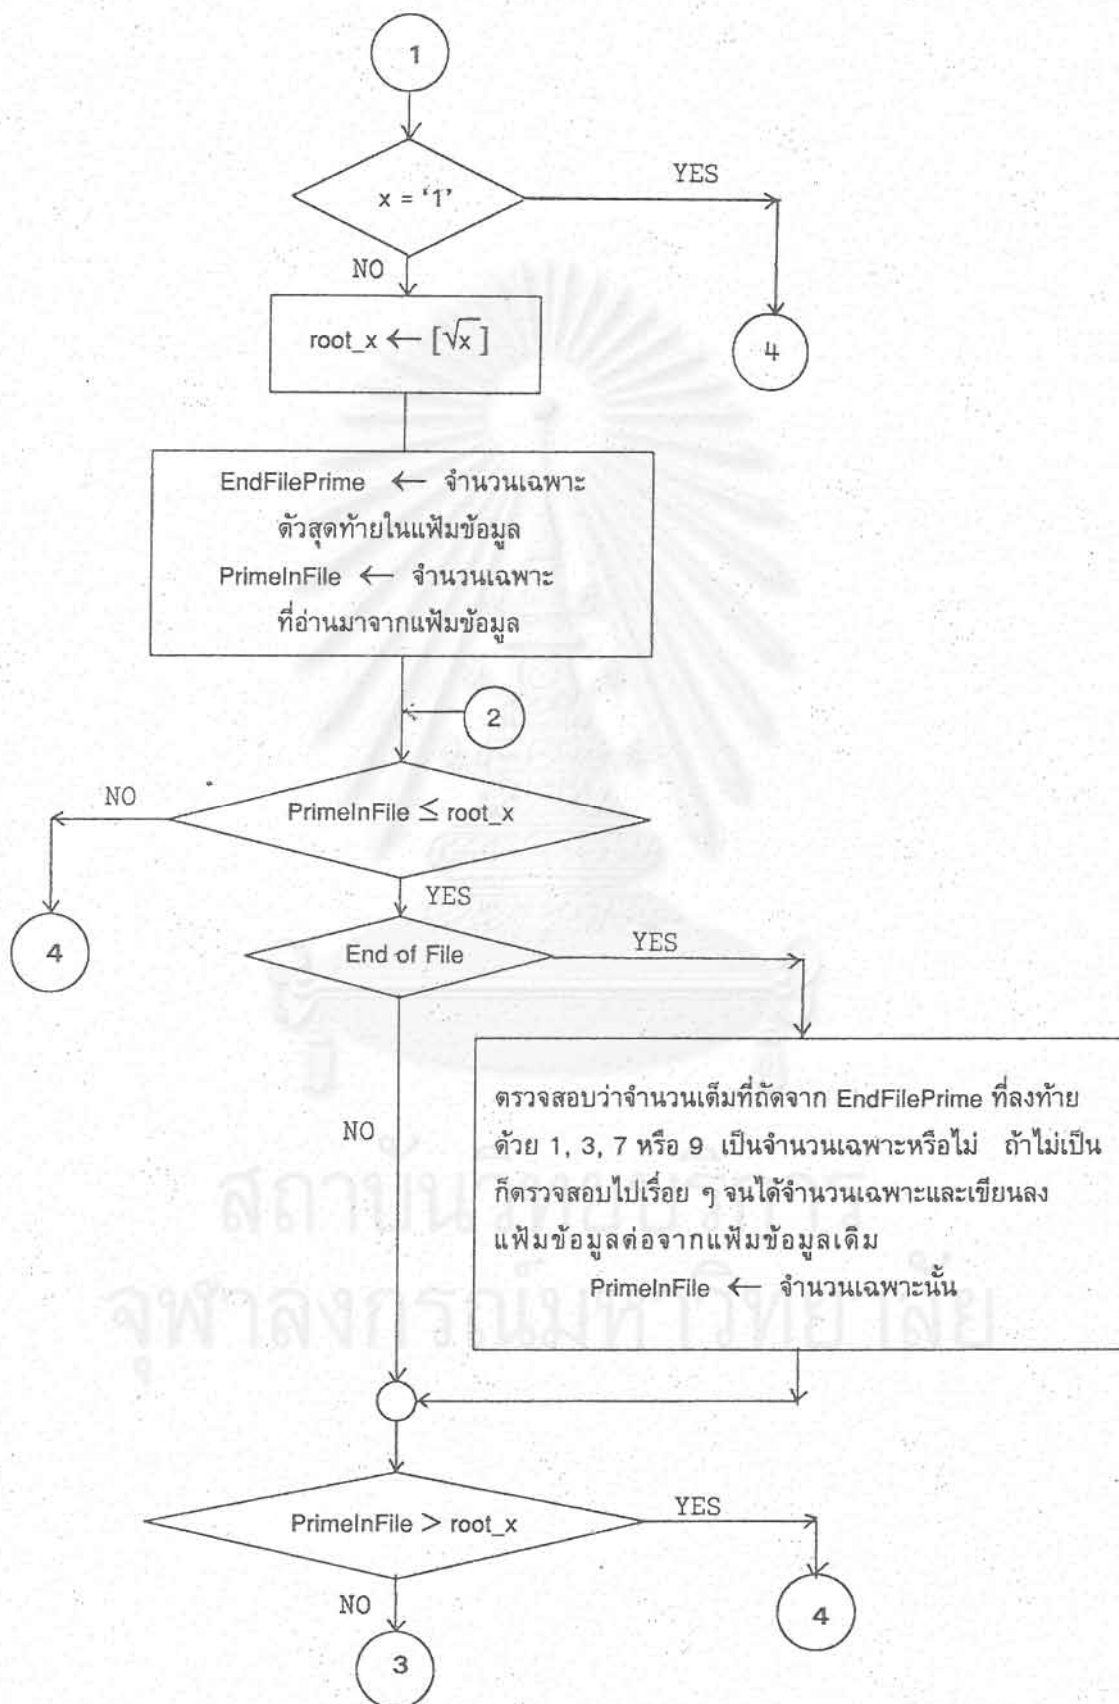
1

x = '1'

YES

NO

root_x $\leftarrow [\sqrt{x}]$

4

EndFilePrime $\leftarrow$ จำนวนเฉพาะตัวสุดท้ายในแฟ้มข้อมูล
PrimeInFile $\leftarrow$ จำนวนเฉพาะที่อ่านมาจากแฟ้มข้อมูล

2

NO

PrimeInFile $\leq$ root_x

YES

4

End of File

YES

NO

ตรวจสอบว่าจำนวนเต็มที่ถัดจาก EndFilePrime ที่ลงท้ายด้วย 1, 3, 7 หรือ 9 เป็นจำนวนเฉพาะหรือไม่ ถ้าไม่เป็นก็ตรวจสอบไปเรื่อย ๆ จนได้จำนวนเฉพาะและเขียนลงแฟ้มข้อมูลต่อจากแฟ้มข้อมูลเดิม
PrimeInFile $\leftarrow$ จำนวนเฉพาะนั้น

PrimeInFile $>$ root_x

YES

NO

4

3

สถาบันวิทยบริการ
จุฬาลงกรณ์มหาวิทยาลัย